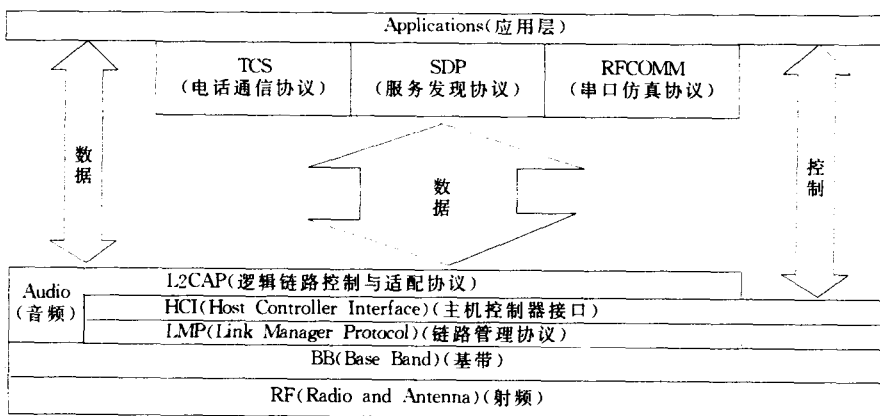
Applications(应用层)

TCS
(电话通信协议)

SDP
(服务发现协议)

RFCOMM
(串口仿真协议)

数
据

数
据

控
制

Audio
(音频)

L2CAP(逻辑链路控制与适配协议)

HCI(Host Controller Interface)(主机控制器接口)

LMP(Link Manager Protocol)(链路管理协议)

BB(Base Band)(基带)

RF(Radio and Antenna)(射频)